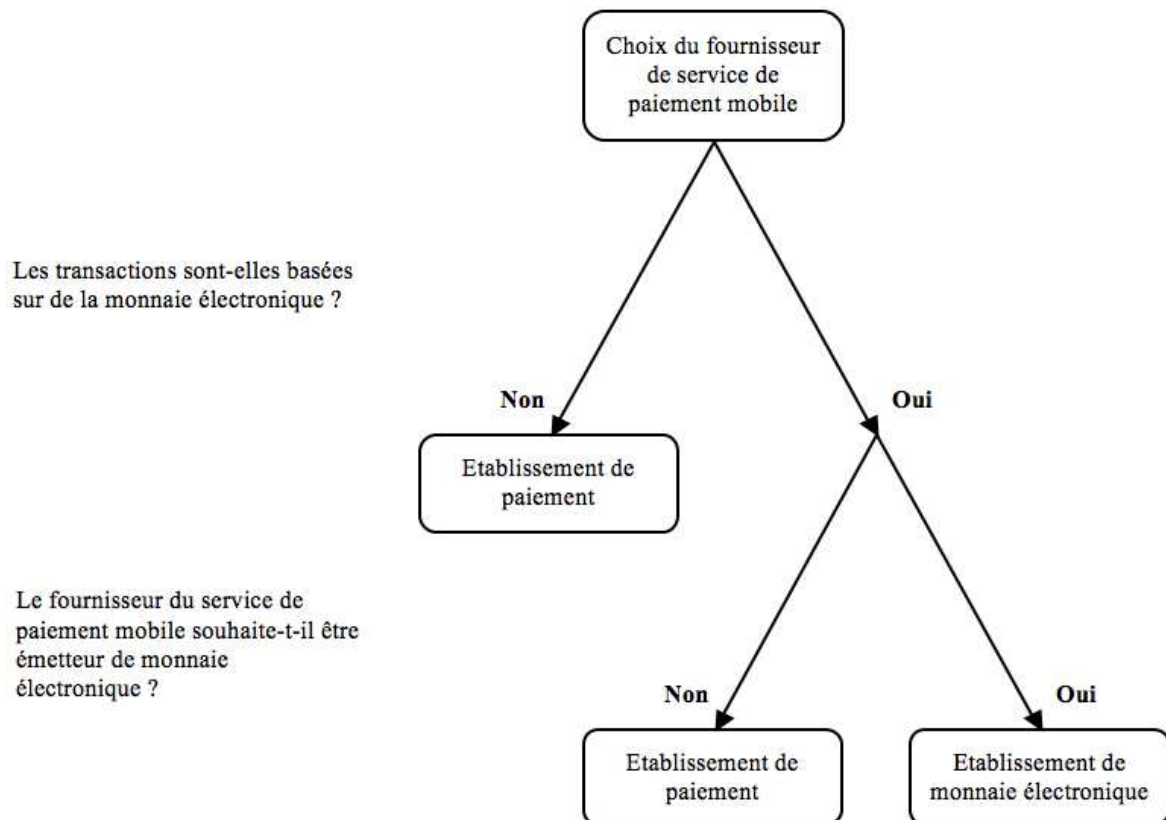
Choix du fournisseur de service de paiement mobile

Les transactions sont-elles basées sur de la monnaie électronique ?

Non

Oui

Etablissement de paiement

Le fournisseur du service de paiement mobile souhaite-t-il être émetteur de monnaie électronique ?

Non

Oui

Etablissement de paiement

Etablissement de monnaie électronique